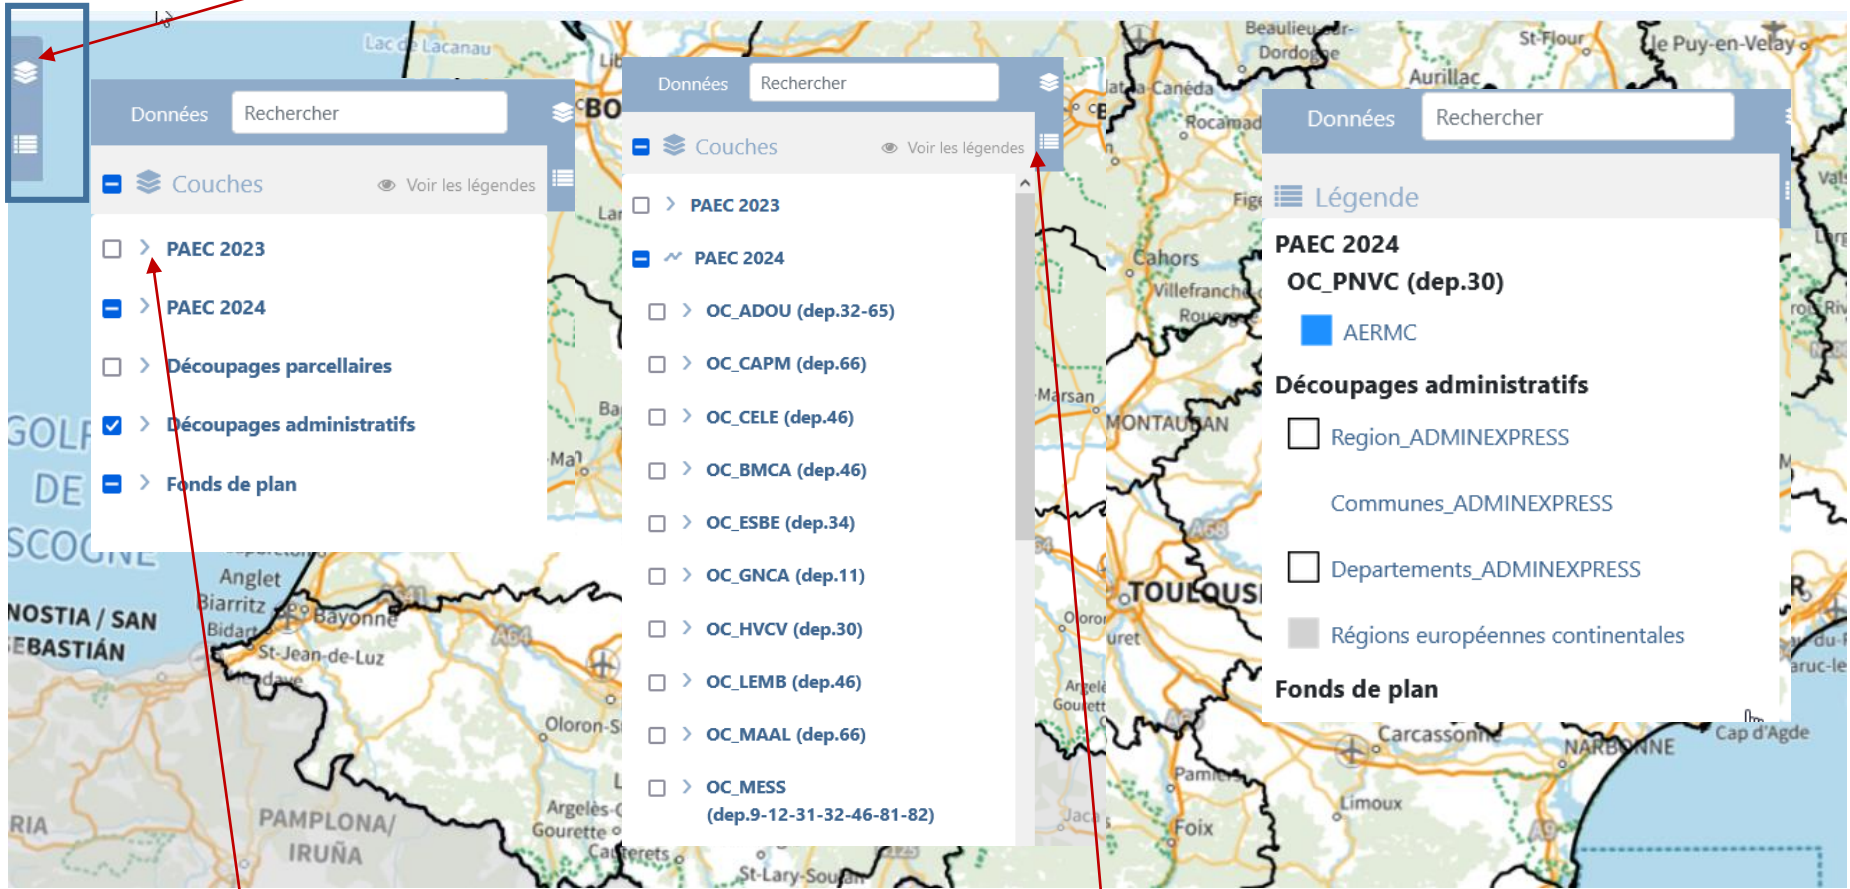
Données

Rechercher

Couches

Voir les légendes

PAEC 2023

PAEC 2024

Découpages parcellaires

Découpages administratifs

Fonds de plan

Données

Rechercher

Couches

Voir les légendes

PAEC 2023

PAEC 2024

OC_ADOU (dep.32-65)

OC_CAPM (dep.66)

OC_CELE (dep.46)

OC_BMCA (dep.46)

OC_ESBE (dep.34)

OC_GNCA (dep.11)

OC_HVCV (dep.30)

OC_LEMB (dep.46)

OC_MAAL (dep.66)

OC_MESS (dep.9-12-31-32-46-81-82)

Données

Rechercher

Légende

PAEC 2024

OC_PNVC (dep.30)

AERMC

Découpages administratifs

Region_ADMINEXPRESS

Communes_ADMINEXPRESS

Departements_ADMINEXPRESS

Régions européennes continentales

Fonds de plan

Lac de Lacanau
Beaulieu-sur-Dordogne
St-Flour
Le Puy-en-Velay
Aurillac
Lat-la-Canéda
Rocamad
Figeac
Cahors
Villefranche
Rouergue
Marsan
MONTAUBAN
TOULOUSE
GOLFE DE GASCOGNE
Anglet
Biarritz
Bayonne
Bidart
St-Jean-de-Luz
DONOSTIA / SAN SEBASTIÁN
Oloron-S
PAMPLONA/ IRUÑA
Argelès-Gourette
Cauterets
St-Lary-Soulan
Carcassonne
NARBONNE
Cap d'Agde
Pamiers
Limoux
Foix